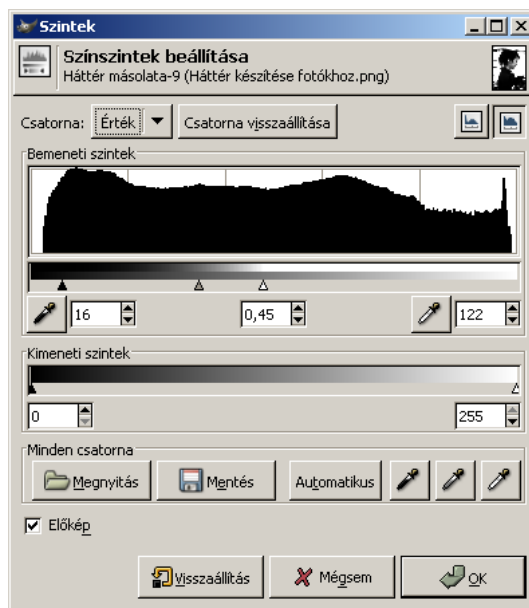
Szintek

Színszintek beállítása
Háttér másolata-9 (Háttér készítése fotókhoz.png)

Csatorna: Érték Csatorna visszaállítása

Bemeneti szintek

16 0,45 122

Kimeneti szintek

0 255

Minden csatorna

Megnyitás Mentés Automatikus

☑ Előkép

Visszaállítás Mégsem OK